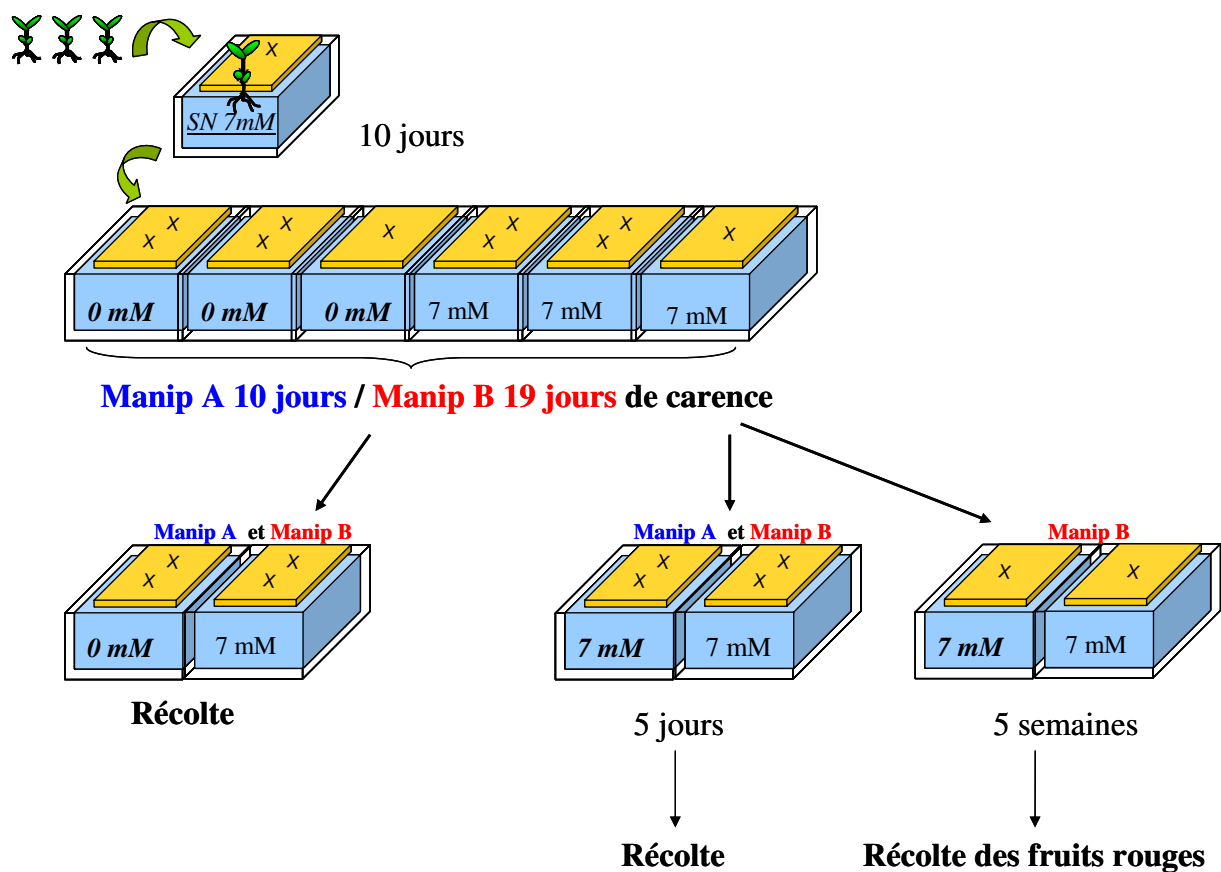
X

SN 7mM

10 jours

X X | X X | X | X X | X X | X

0 mM | 0 mM | 0 mM | 7 mM | 7 mM | 7 mM

Manip A 10 jours / Manip B 19 jours de carence

Manip A et Manip B

X X | X X

0 mM | 7 mM

Récolte

Manip A et Manip B

X X | X X

7 mM | 7 mM

5 jours

Récolte

Manip B

X | X

7 mM | 7 mM

5 semaines

Récolte des fruits rouges